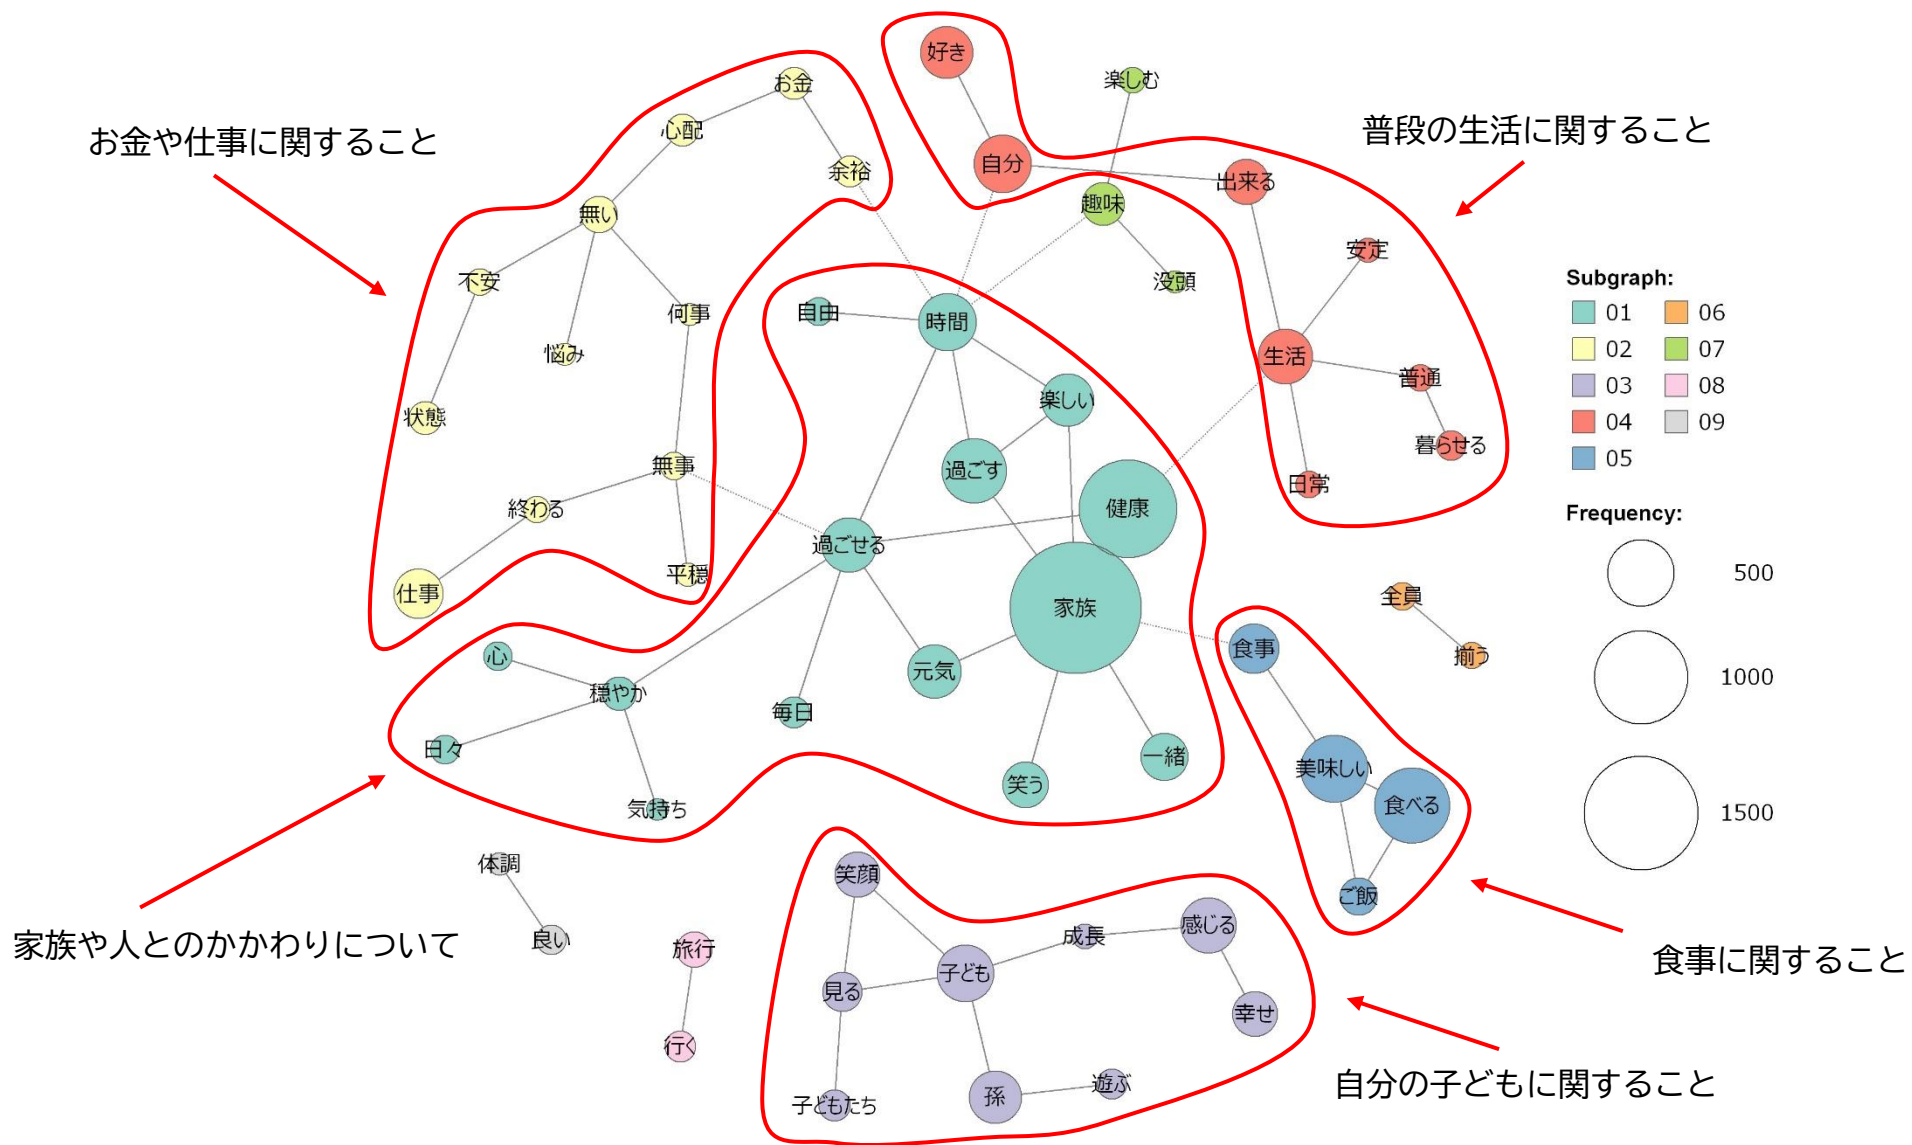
お金や仕事に関すること

普段の生活に関すること

好き
楽しむ
お金
心配
余裕
自分
出来る
趣味
無い
安定
不安
没頭
何事
自由
時間
悩み
生活
普通
状態
楽しい
暮らせる
過ごす
健康
日常
無事
終わる
過ごせる
平穏
仕事
家族
全員
食事
揃う
心
元気
穏やか
毎日
日々
一緒
美味しい
笑う
食べる
気持ち
ご飯
体調
笑顔
良い
感じる
成長
旅行
子ども
見る
幸せ
行く
遊ぶ
孫
子どもたち

Subgraph:
01
06
02
07
03
08
04
09
05

Frequency:
500
1000
1500

家族や人とのかかわりについて

食事に関すること

自分の子どもに関すること